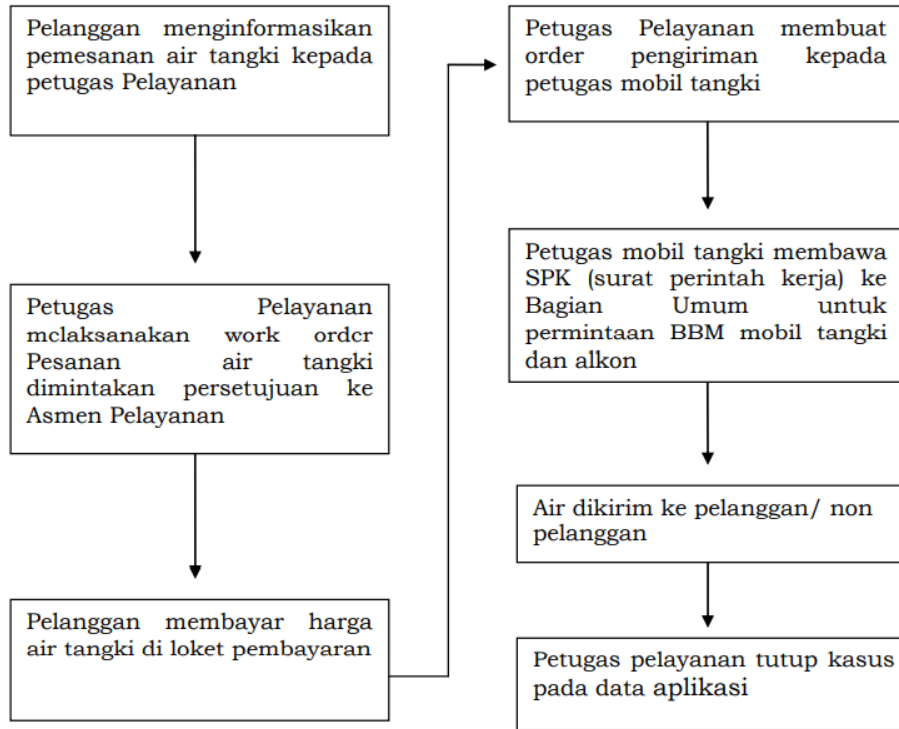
Pelanggan menginformasikan pemesanan air tangki kepada petugas Pelayanan

Petugas Pelayanan mclaksanakan work ordcr Pesanan air tangki dimintakan persetujuan ke Asmen Pelayanan

Pelanggan membayar harga air tangki di loket pembayaran

Petugas Pelayanan membuat order pengiriman kepada petugas mobil tangki

Petugas mobil tangki membawa SPK (surat perintah kerja) ke Bagian Umum untuk permintaan BBM mobil tangki dan alkon

Air dikirim ke pelanggan/ non pelanggan

Petugas pelayanan tutup kasus pada data aplikasi